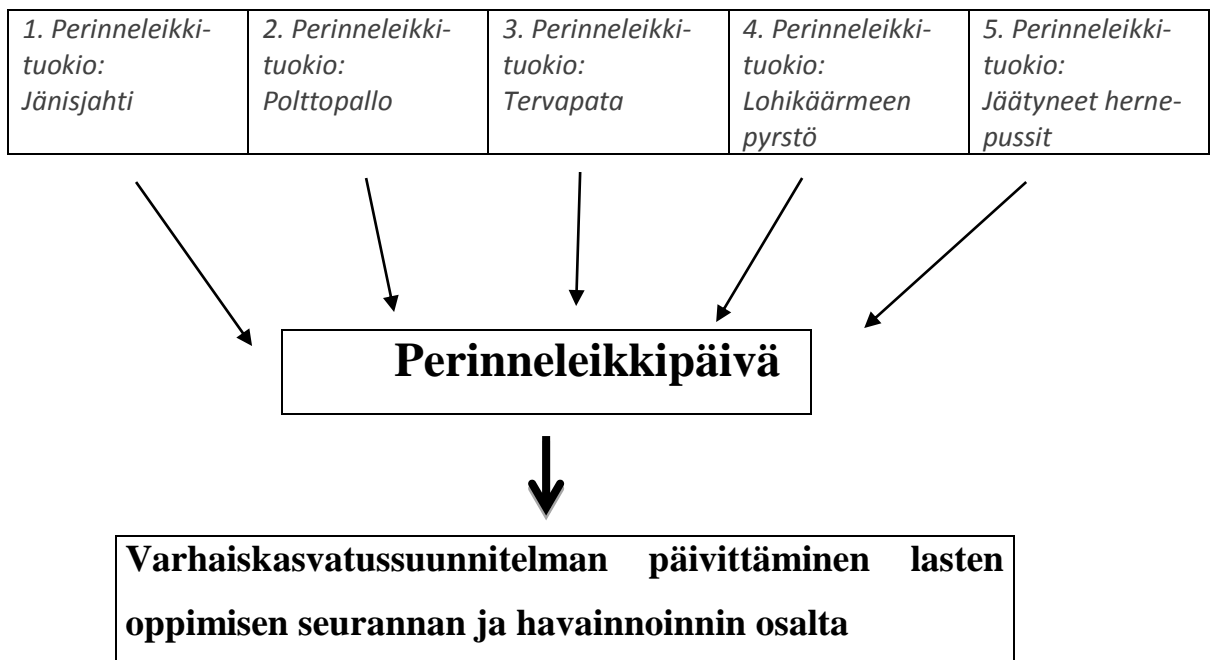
| 1. Perinneleikkituokio: Jänisjahti | 2. Perinneleikkituokio: Polttopallo | 3. Perinneleikkituokio: Tervapata | 4. Perinneleikkituokio: Lohikäärmeen pyrstö | 5. Perinneleikkituokio: Jäätyneet hernepussit |
|---|---|---|---|---|

**Perinneleikkipäivä**

**Varhaiskasvatussuunnitelman päivittäminen lasten oppimisen seurannan ja havainnoinnin osalta**